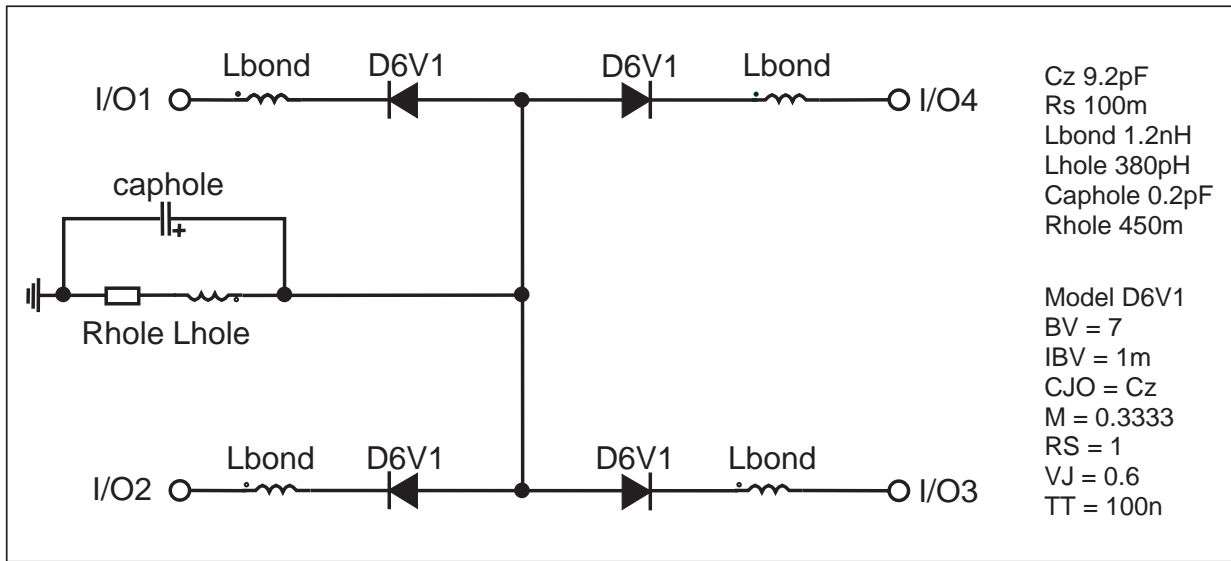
Lbond D6V1 D6V1 Lbond

I/O1 I/O4

caphole

Rhole Lhole

Lbond D6V1 D6V1 Lbond

I/O2 I/O3

Cz 9.2pF
Rs 100m
Lbond 1.2nH
Lhole 380pH
Caphole 0.2pF
Rhole 450m

Model D6V1
BV = 7
IBV = 1m
CJO = Cz
M = 0.3333
RS = 1
VJ = 0.6
TT = 100n